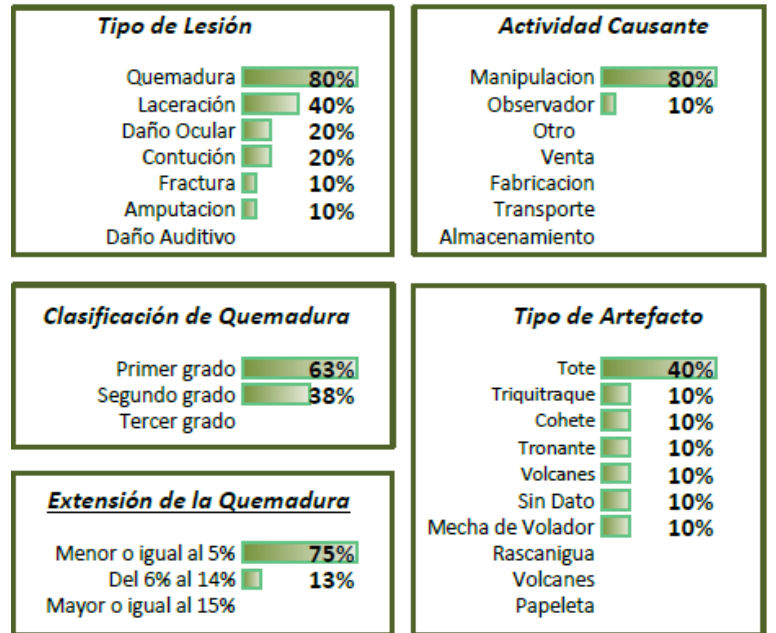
Tipo de Lesión

Quemadura 80%
Laceración 40%
Daño Ocular 20%
Contución 20%
Fractura 10%
Amputacion 10%
Daño Auditivo

Actividad Causante

Manipulacion 80%
Observador 10%
Otro
Venta
Fabricacion
Transporte
Almacenamiento

Clasificación de Quemadura

Primer grado 63%
Segundo grado 38%
Tercer grado

Extensión de la Quemadura

Menor o igual al 5% 75%
Del 6% al 14% 13%
Mayor o igual al 15%

Tipo de Artefacto

Tote 40%
Triquitraque 10%
Cohete 10%
Tronante 10%
Volcanes 10%
Sin Dato 10%
Mecha de Volador 10%
Rascanigua
Volcanes
Papeleta